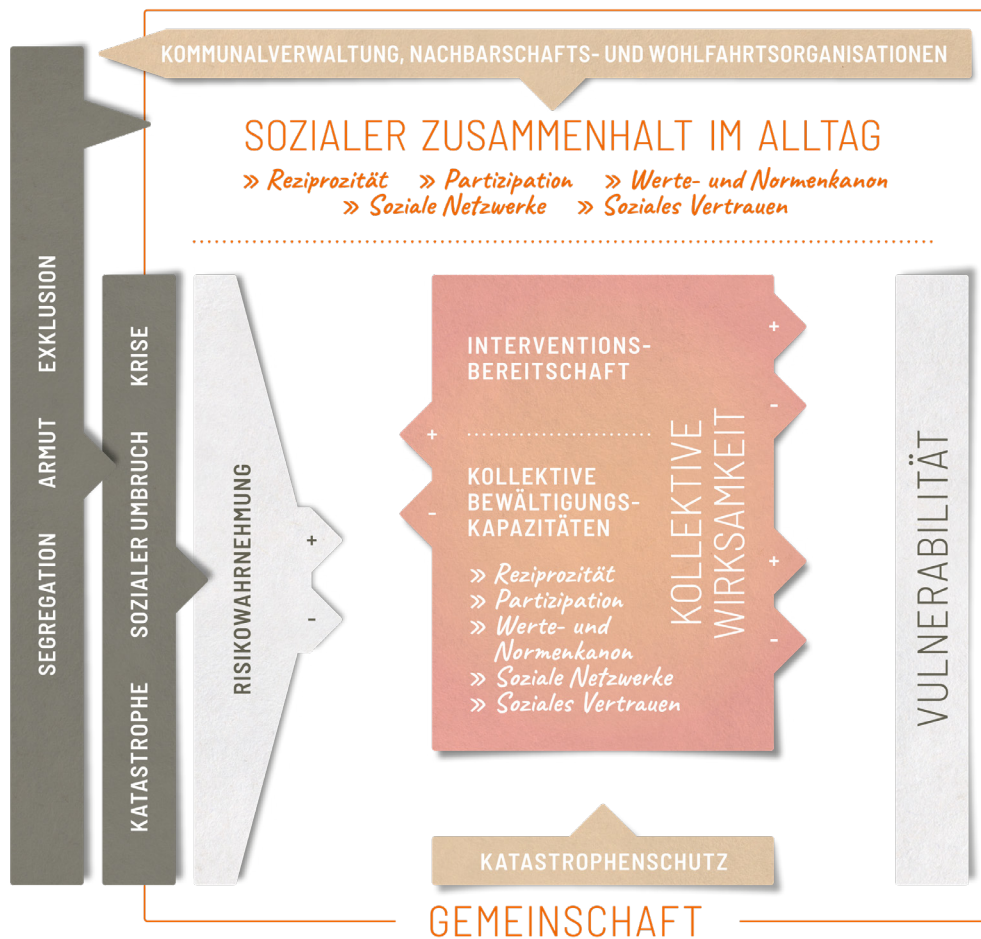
KOMMUNALVERWALTUNG, NACHBARSCHAFTS- UND WOHLFAHRTSORGANISATIONEN

SOZIALER ZUSAMMENHALT IM ALLTAG

» Reziprozität » Partizipation » Werte- und Normenkanon
» Soziale Netzwerke » Soziales Vertrauen

SEGREGATION ARMUT EXKLUSION

KATASTROPHE SOZIALER UMBRUCH KRISE

RISIKOWAHRNEHMUNG

+
-

INTERVENTIONSBEREITSCHAFT

+
-

KOLLEKTIVE BEWÄLTIGUNGSKAPAZITÄTEN

» Reziprozität
» Partizipation
» Werte- und Normenkanon
» Soziale Netzwerke
» Soziales Vertrauen

KOLLEKTIVE WIRKSAMKEIT

+
-
+
-

VULNERABILITÄT

KATASTROPHENSCHUTZ

GEMEINSCHAFT